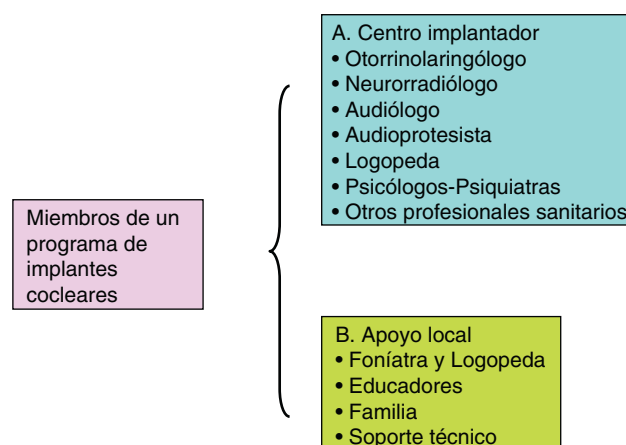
Miembros de un programa de implantes cocleares

A. Centro implantador
• Otorrinolaringólogo
• Neurorradiólogo
• Audiólogo
• Audioprotesista
• Logopeda
• Psicólogos-Psiquiatras
• Otros profesionales sanitarios

B. Apoyo local
• Foníatra y Logopeda
• Educadores
• Familia
• Soporte técnico